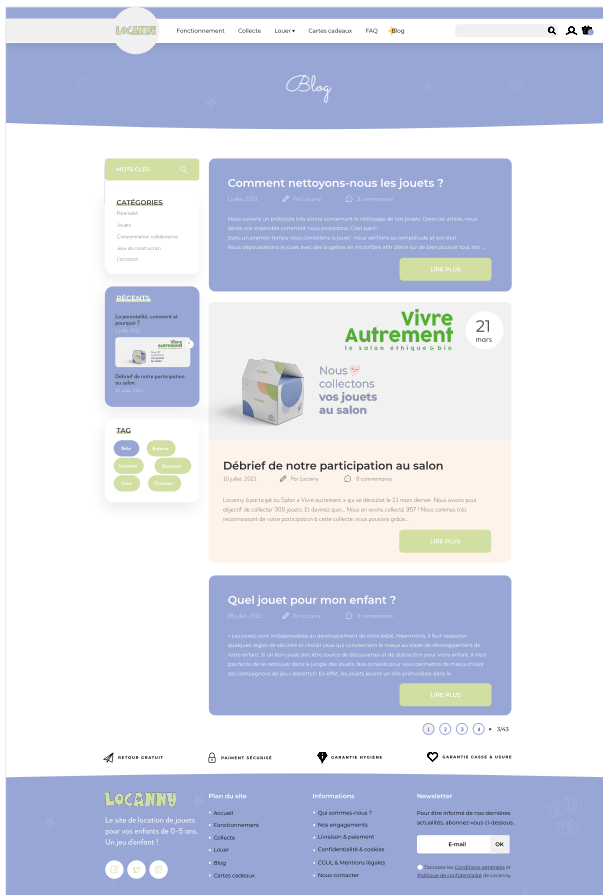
LOCANNY

Fonctionnement Collecte Louer Cartes cadeaux FAQ Blog

Blog

MOTS CLÉS

CATÉGORIES
Parentalité
Jouets
Consommation collaborative
Jeux de construction
Location

RÉCENTS
La parentalité, comment et pourquoi ?
Débrief de notre participation au salon

TAG
Bébé
Enfance
Location
Education
Jouet
Occasion

Comment nettoyons-nous les jouets ?
1 juillet, 2021 Par Locanny 3 commentaires
Nous suivons un protocole très stricte concernant le nettoyage de nos jouets. Dans cet article, nous allons voir ensemble comment nous procédons. C'est parti ! Dans un premier temps nous contrôlons le jouet : nous vérifions sa complétude et son état. Nous dépoussiérons le jouet avec des lingettes en microfibre afin d'ôter sur de bien pouvoir tout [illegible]
LIRE PLUS

Vivre Autrement
le salon éthique & bio
21 mars
Nous collectons vos jouets au salon

Débrief de notre participation au salon
10 juillet, 2021 Par Locanny 9 commentaires
Locanny a participé au Salon « Vivre autrement » qui se déroulait le 21 mars dernier. Nous avions pour objectif de collecter 300 jouets. Et devinez quoi... Nous en avons collecté 387 ! Nous sommes très reconnaissant de votre participation à cette collecte, nous pouvons grâce...
LIRE PLUS

Quel jouet pour mon enfant ?
28 juillet, 2021 Par Locanny 8 commentaires
« Les jouets sont indispensables au développement de votre bébé. Néanmoins, il faut respecter quelques règles de sécurité et choisir ceux qui conviennent le mieux au stade de développement de votre enfant. Si un bon jouet doit être source de découvertes et de distraction pour votre enfant, il n'est pas facile de se retrouver dans la jungle des jouets. Nos conseils pour vous permettre de mieux choisir ses compagnons de jeu » parents?. En effet, les jouets jouent un rôle primordiale dans le
LIRE PLUS

1 2 3 4 » 3/43

RETOUR GRATUIT PAIEMENT SÉCURISÉ GARANTIE HYGIÈNE GARANTIE CASSE & USURE

LOCANNY
Le site de location de jouets pour vos enfants de 0-5 ans. Un jeu d'enfant !

Plan du site
Accueil
Fonctionnement
Collecte
Louer
Blog
Cartes cadeaux

Informations
Qui sommes-nous ?
Nos engagements
Livraison & paiement
Confidentialité & cookies
CGUL & Mentions légales
Nous contacter

Newsletter
Pour être informé de nos dernières actualités, abonnez vous ci-dessous.
E-mail OK
J'accepte les Conditions générales et Politique de confidentialité de Locanny.